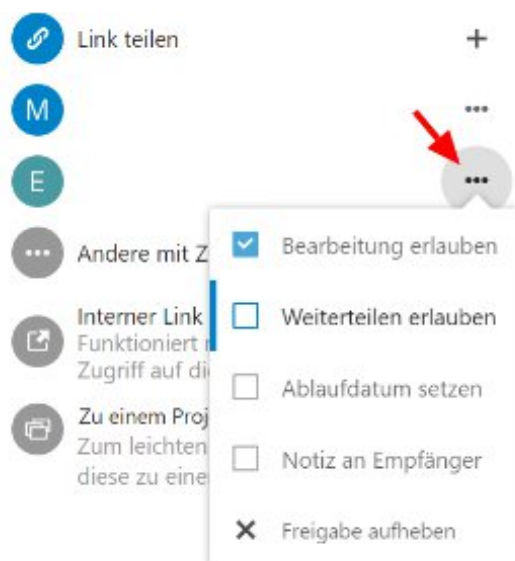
Link teilen

+

M

...

E

...

Andere mit Z

Interner Link
Funktioniert
Zugriff auf di

Zu einem Proj
Zum leichten
diese zu eine

Bearbeitung erlauben

Weiterteilen erlauben

Ablaufdatum setzen

Notiz an Empfänger

Freigabe aufheben